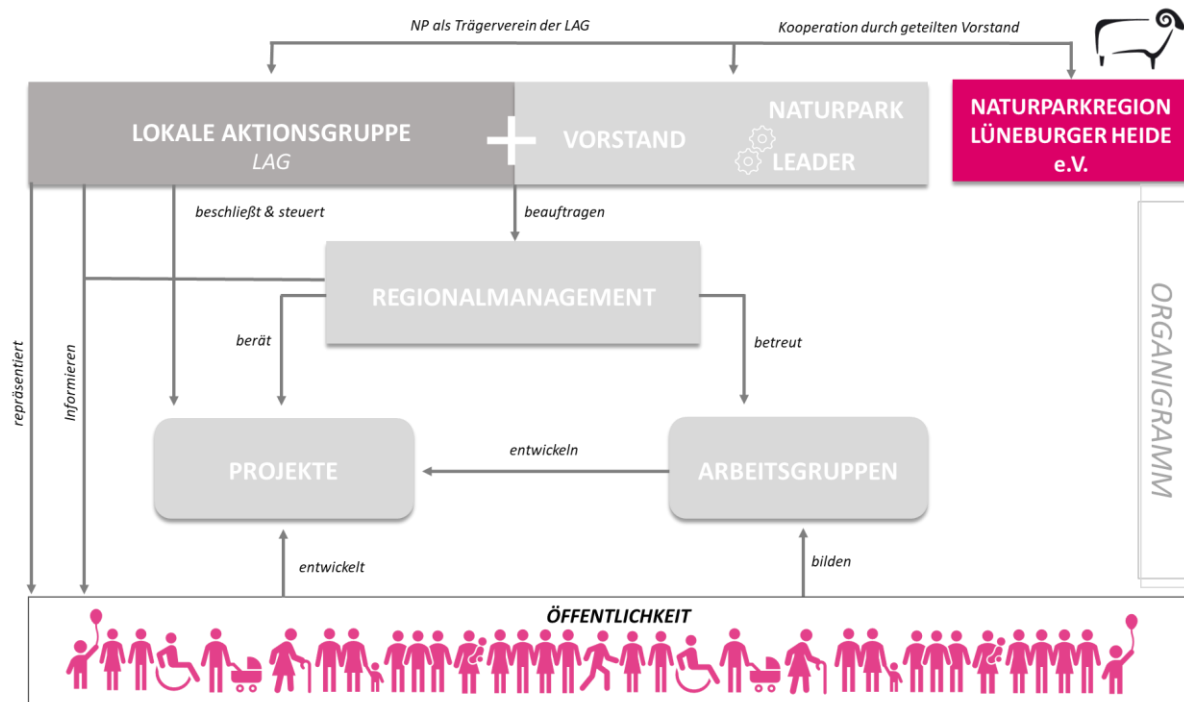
NP als Trägerverein der LAG

Kooperation durch geteilten Vorstand

LOKALE AKTIONSGRUPPE
LAG

+

VORSTAND

NATURPARK

LEADER

NATURPARKREGION LÜNEBURGER HEIDE e.V.

beschließt & steuert

beauftragen

REGIONALMANAGEMENT

berät

betreut

repräsentiert

Informieren

PROJEKTE

entwickeln

ARBEITSGRUPPEN

ORGANIGRAMM

entwickelt

bilden

ÖFFENTLICHKEIT